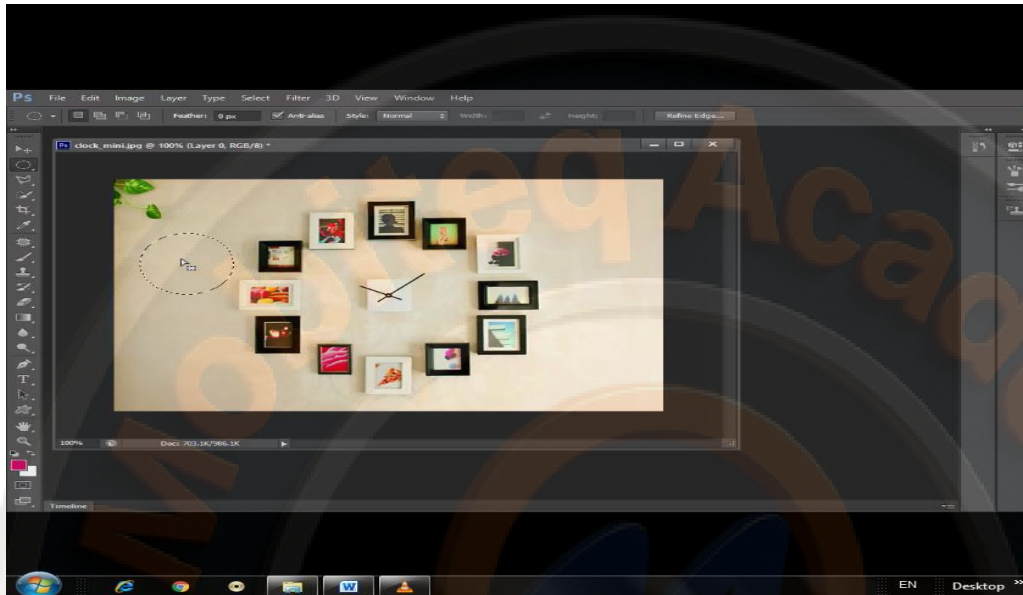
Ps File Edit Image Layer Type Select Filter 3D View Window Help

Feather: 0 px Anti-alias Style: Normal Width: Height: Refine Edge...

clock_mini.jpg @ 100% (Layer 0, RGB/8) *

100% Doc: 703.1K/986.1K

Timeline

EN Desktop

Mojteq Acad